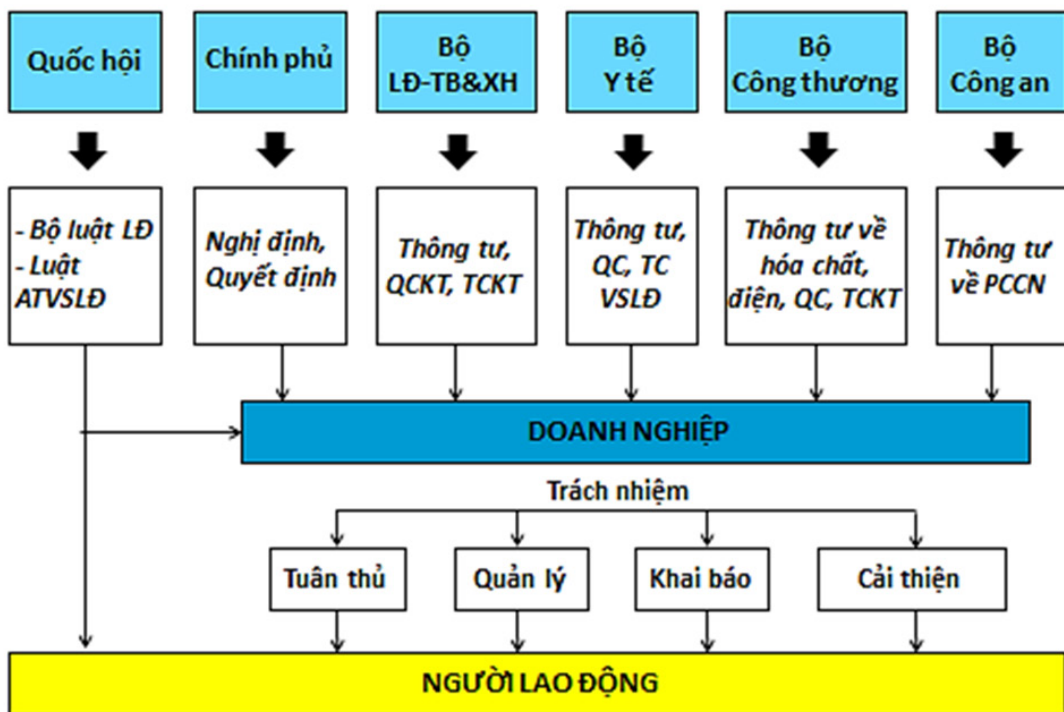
Quốc hội

Chính phủ

Bộ LĐ-TB&XH

Bộ Y tế

Bộ Công thương

Bộ Công an

- Bộ luật LĐ
- Luật ATVSLĐ

Nghị định, Quyết định

Thông tư, QCKT, TCKT

Thông tư, QC, TC VSLĐ

Thông tư về hóa chất, điện, QC, TCKT

Thông tư về PCCN

DOANH NGHIỆP

Trách nhiệm

Tuân thủ

Quản lý

Khai báo

Cải thiện

NGƯỜI LAO ĐỘNG